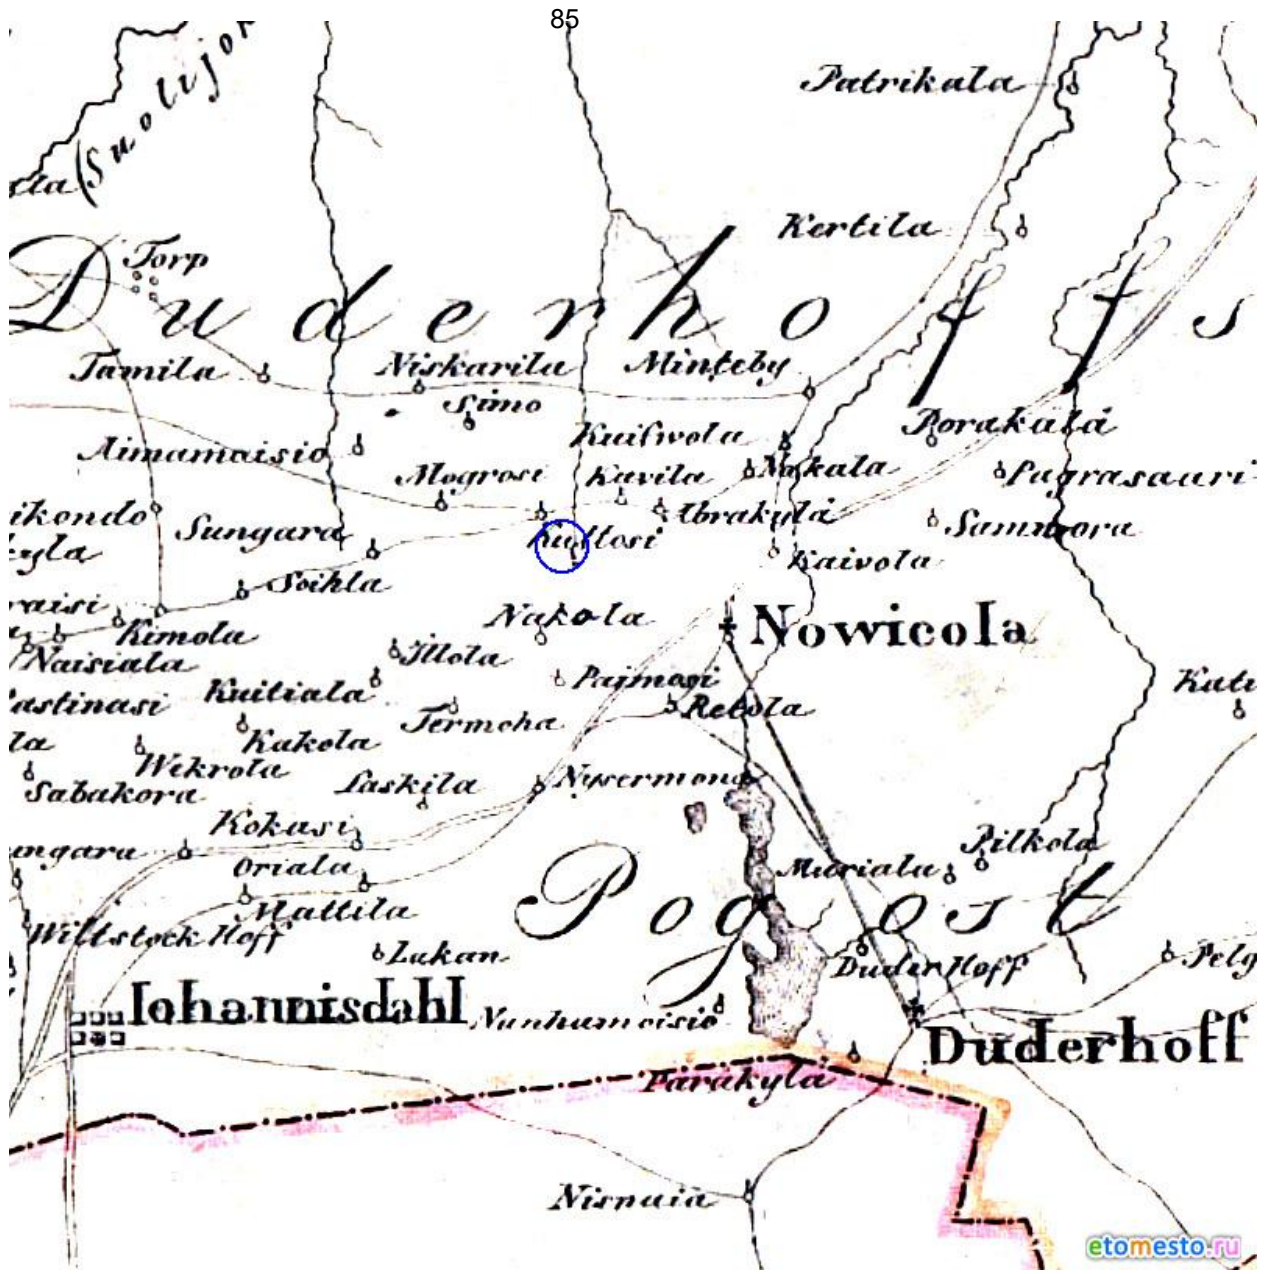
85

Suolijor
-lla

Patrikala

Kertila

Torp

Duderhoffs

Tamila
Niskarila
Minteby
Simo
Porakala
Kuifwola
Aimamaisio
Mogrosi
Kavila
Nokala
Pagrasaari
ikondo
Sungara
Ibrakyla
Sammora
-yla
Kuttosi
Kaivola
Soihla
-aisi
Nakola
Nowicola
Kimola
Naisiala
Illola
Paimosi
Kuiliala
Katt
-astinasi
Termoha
Retola
-la
Kakola
Wekrola
Nyrermona
Sabakora
Laskila
Kokasi
Pilkola
-ngara
Oriala
Marialu
Mattila
Pogost
Willstock Hoff
Lakan
Duderhoff
Pely
Iohannisdahl
Nunhamcisio
Duderhoff
Parakyla

Nisnaia

etomesto.ru